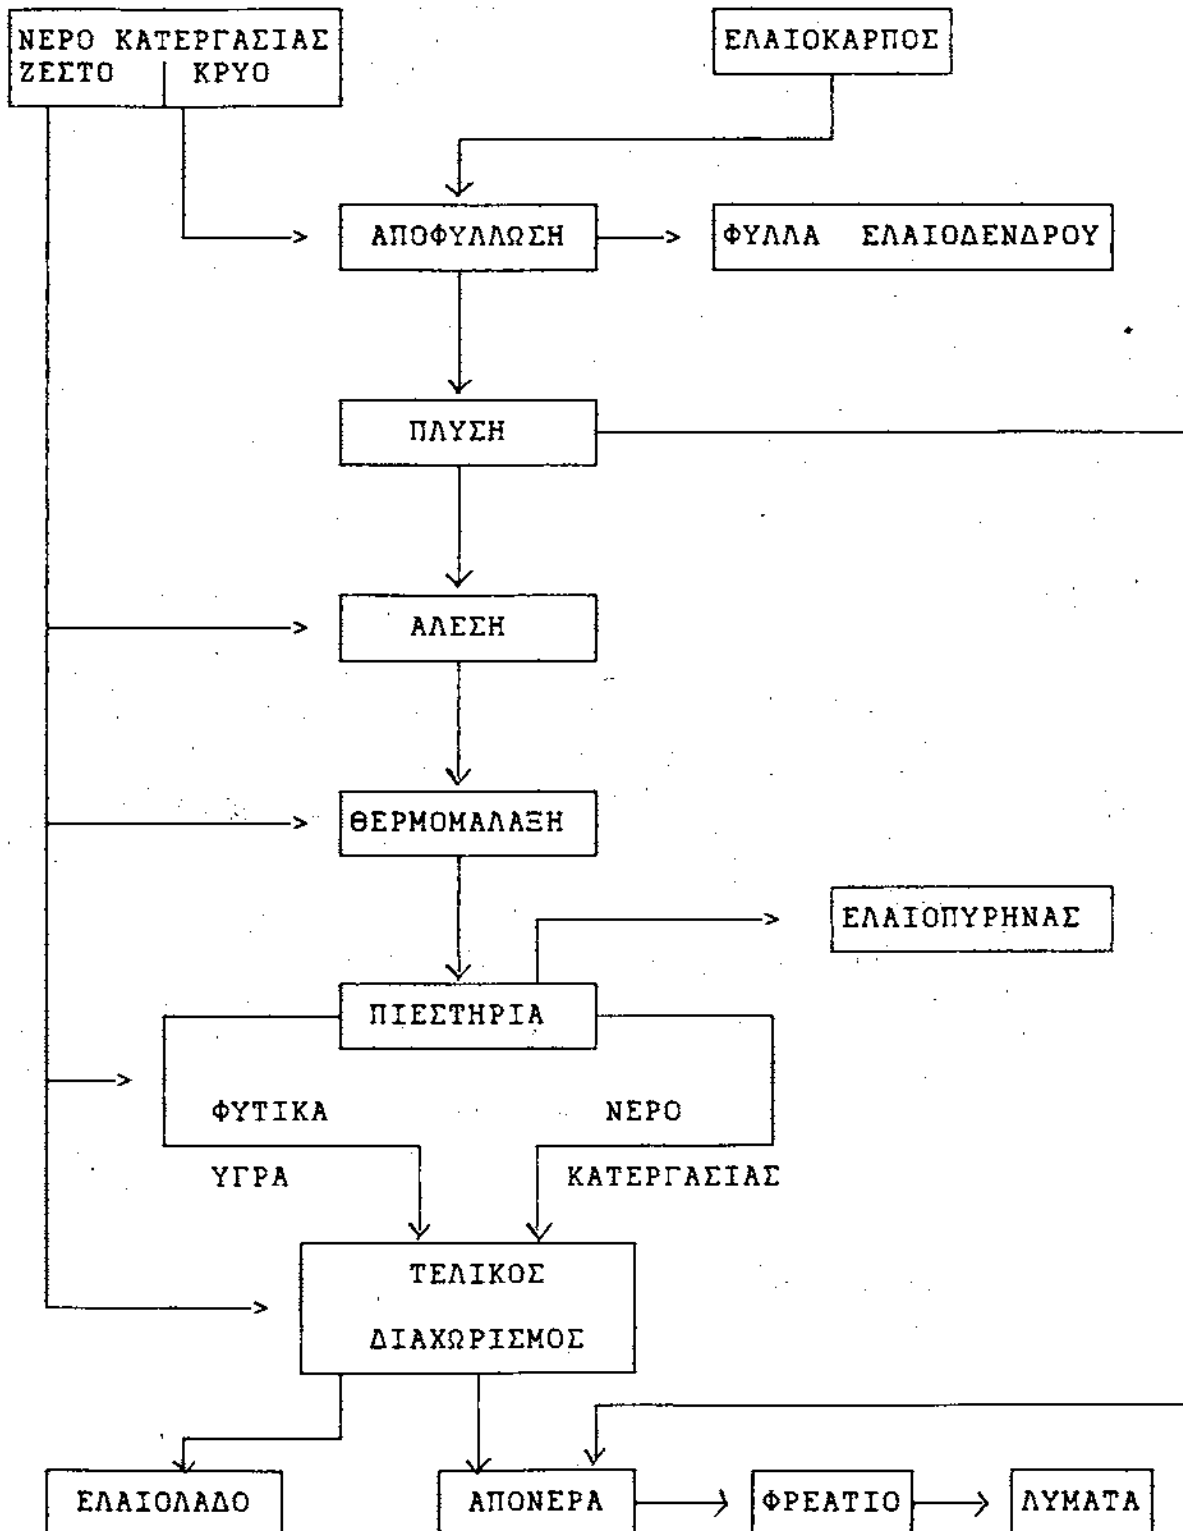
ΝΕΡΟ ΚΑΤΕΡΓΑΣΙΑΣ
ΖΕΣΤΟ | ΚΡΥΟ

ΕΛΑΙΟΚΑΡΠΟΣ

ΑΠΟΦΥΛΛΩΣΗ

ΦΥΛΛΑ ΕΛΑΙΟΔΕΝΔΡΟΥ

ΠΛΥΣΗ

ΑΛΕΣΗ

ΘΕΡΜΟΜΑΛΑΞΗ

ΕΛΑΙΟΠΥΡΗΝΑΣ

ΠΙΕΣΤΗΡΙΑ

ΦΥΤΙΚΑ ΥΓΡΑ

ΝΕΡΟ ΚΑΤΕΡΓΑΣΙΑΣ

ΤΕΛΙΚΟΣ ΔΙΑΧΩΡΙΣΜΟΣ

ΕΛΑΙΟΛΑΔΟ

ΑΠΟΝΕΡΑ

ΦΡΕΑΤΙΟ

ΛΥΜΑΤΑ